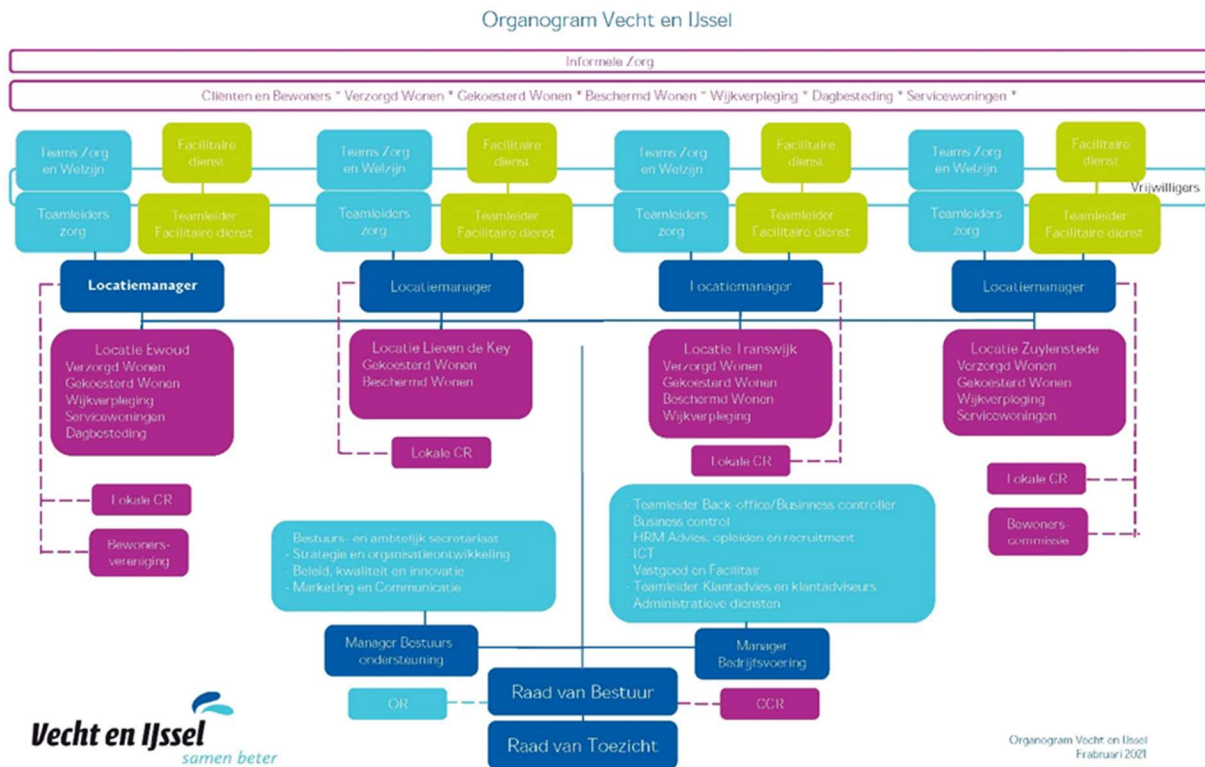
Organogram Vecht en IJssel

Informele Zorg

Cliënten en Bewoners * Verzorgd Wonen * Gekoesterd Wonen * Beschermd Wonen * Wijkverpleging * Dagbesteding * Servicewoningen *

Teams Zorg en Welzijn

Facilitaire dienst

Teamleiders zorg

Teamleider Facilitaire dienst

Teams Zorg en Welzijn

Facilitaire dienst

Teamleiders zorg

Teamleider Facilitaire dienst

Teams Zorg en Welzijn

Facilitaire dienst

Teamleiders zorg

Teamleider Facilitaire dienst

Teams Zorg en Welzijn

Facilitaire dienst

Teamleiders zorg

Teamleider Facilitaire dienst

Vrijwilligers

Locatiemanager

Locatiemanager

Locatiemanager

Locatiemanager

Locatie Ewoud
Verzorgd Wonen
Gekoesterd Wonen
Wijkverpleging
Servicewoningen
Dagbesteding

Locatie Lieven de Key
Gekoesterd Wonen
Beschermd Wonen

Locatie Transwijk
Verzorgd Wonen
Gekoesterd Wonen
Beschermd Wonen
Wijkverpleging

Locatie Zuylenstede
Verzorgd Wonen
Gekoesterd Wonen
Wijkverpleging
Servicewoningen

Lokale CR

Lokale CR

Lokale CR

Lokale CR

Bewoners-vereniging

Bewoners-commissie

- Bestuurs- en ambtelijk secretariaat
- Strategie en organisatieontwikkeling
- Beleid, kwaliteit en innovatie
- Marketing en Communicatie

- Teamleider Back-office/Business controller
- Business control
- HRM Advies, opleiden en recruitment
- ICT
- Vastgoed en Facilitair
- Teamleider Klantadvies en klantadviseurs
- Administratieve diensten

Manager Bestuurs ondersteuning

Manager Bedrijfsvoering

OR

Raad van Bestuur

CCR

Raad van Toezicht

Vecht en IJssel
samen beter

Organogram Vecht en IJssel
Frabruari 2021